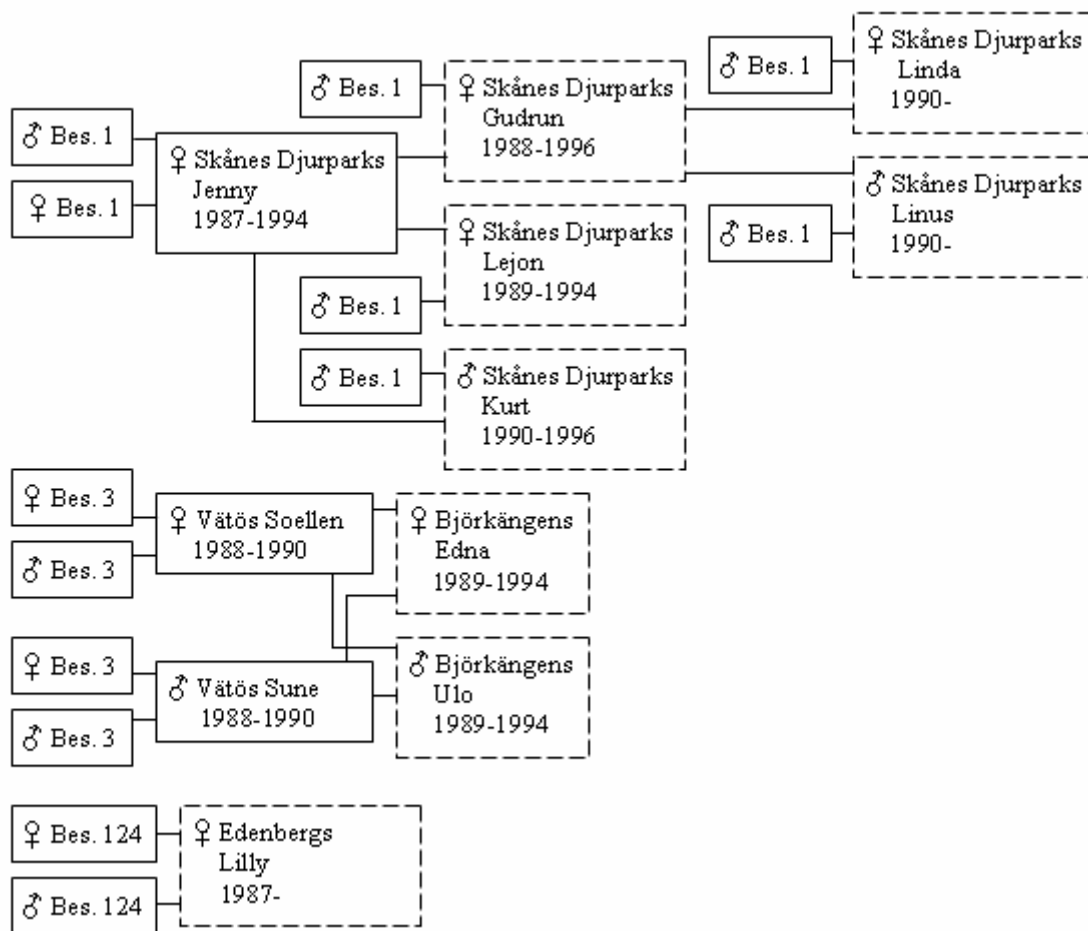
♂ Bes. 1

♀ Skånes Djurparks Linda 1990-

♂ Bes. 1

♀ Skånes Djurparks Gudrun 1988-1996

♂ Bes. 1

♀ Skånes Djurparks Jenny 1987-1994

♀ Bes. 1

♂ Skånes Djurparks Linus 1990-

♂ Bes. 1

♀ Skånes Djurparks Lejon 1989-1994

♂ Bes. 1

♂ Bes. 1

♂ Skånes Djurparks Kurt 1990-1996

♀ Bes. 3

♀ Vätös Soellen 1988-1990

♀ Björkängens Edna 1989-1994

♂ Bes. 3

♀ Bes. 3

♂ Vätös Sune 1988-1990

♂ Björkängens Ulo 1989-1994

♂ Bes. 3

♀ Bes. 124

♀ Edenbergs Lilly 1987-

♂ Bes. 124